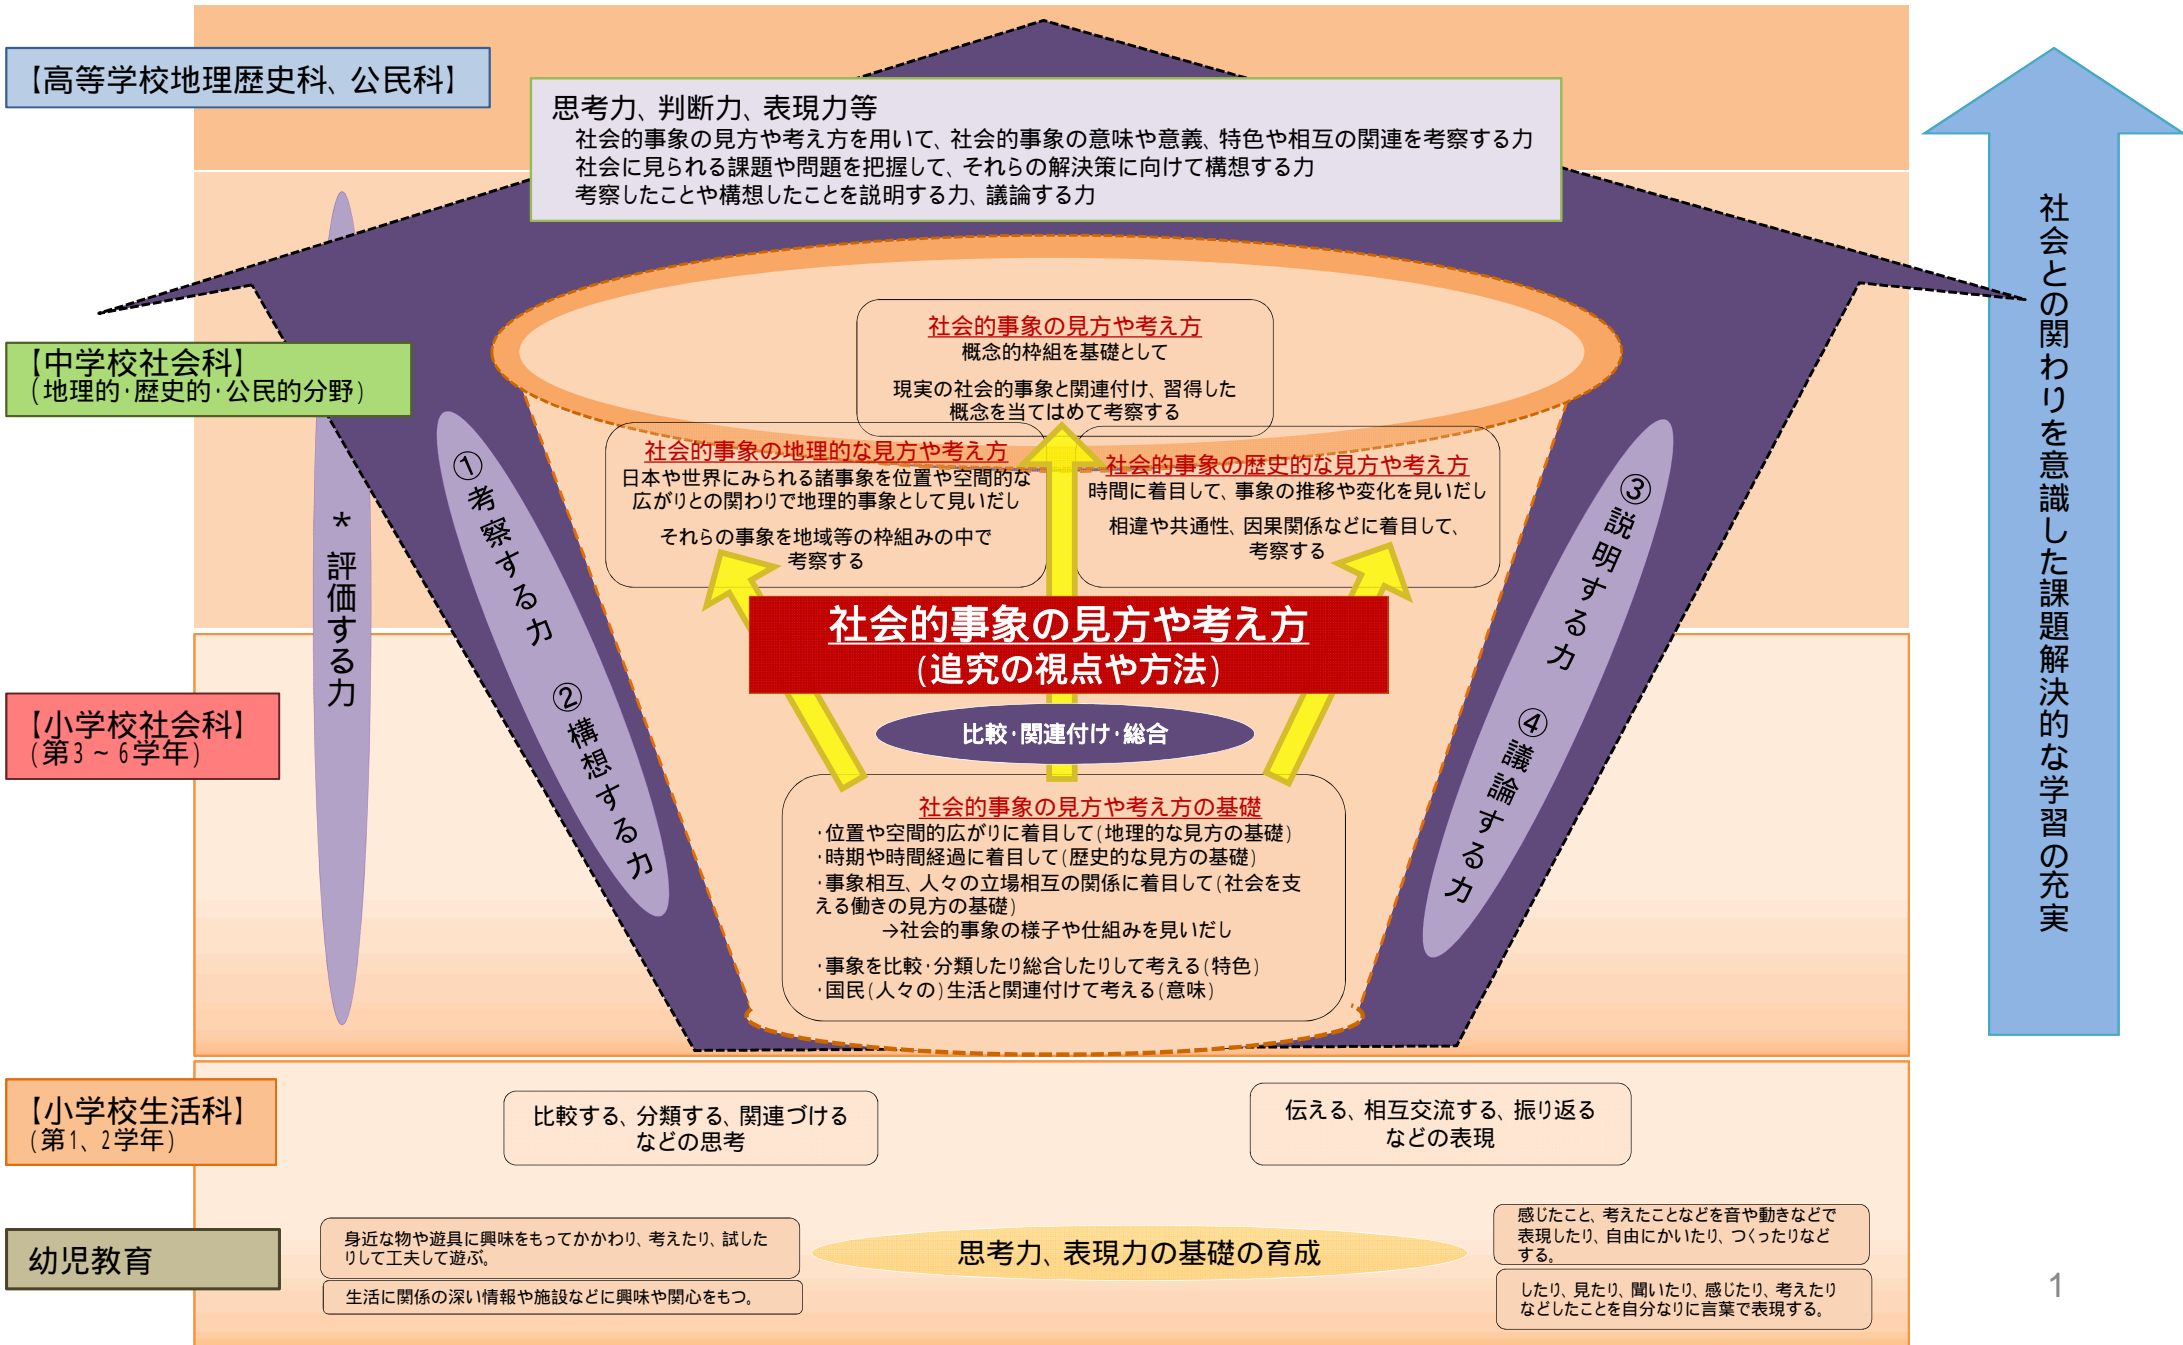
【高等学校地理歴史科、公民科】

思考力、判断力、表現力等
社会的事象の見方や考え方を用いて、社会的事象の意味や意義、特色や相互の関連を考察する力
社会に見られる課題や問題を把握して、それらの解決策に向けて構想する力
考察したことや構想したことを説明する力、議論する力

社会との関わりを意識した課題解決的な学習の充実

【中学校社会科】
（地理的・歴史的・公民的分野）

社会的事象の見方や考え方
概念的枠組を基礎として
現実の社会的事象と関連付け、習得した概念を当てはめて考察する

社会的事象の地理的な見方や考え方
日本や世界にみられる諸事象を位置や空間的な広がりとの関わりで地理的事象として見いだし
それらの事象を地域等の枠組みの中で考察する

社会的事象の歴史的な見方や考え方
時間に着目して、事象の推移や変化を見いだし
相違や共通性、因果関係などに着目して、考察する

＊評価する力

①考察する力

②構想する力

③説明する力

④議論する力

社会的事象の見方や考え方
（追究の視点や方法）

比較・関連付け・総合

【小学校社会科】
（第3～6学年）

社会的事象の見方や考え方の基礎
・位置や空間的広がりに着目して（地理的な見方の基礎）
・時期や時間経過に着目して（歴史的な見方の基礎）
・事象相互、人々の立場相互の関係に着目して（社会を支える働きの見方の基礎）
→社会的事象の様子や仕組みを見いだし
・事象を比較・分類したり総合したりして考える（特色）
・国民（人々の）生活と関連付けて考える（意味）

【小学校生活科】
（第1、2学年）

比較する、分類する、関連づける などの思考

伝える、相互交流する、振り返る などの表現

幼児教育

身近な物や遊具に興味をもってかかわり、考えたり、試したりして工夫して遊ぶ。

生活に関係の深い情報や施設などに興味や関心をもつ。

思考力、表現力の基礎の育成

感じたこと、考えたことなどを音や動きなどで表現したり、自由にかいたり、つくったりなどする。

したり、見たり、聞いたり、感じたり、考えたりなどしたことを自分なりに言葉で表現する。

1